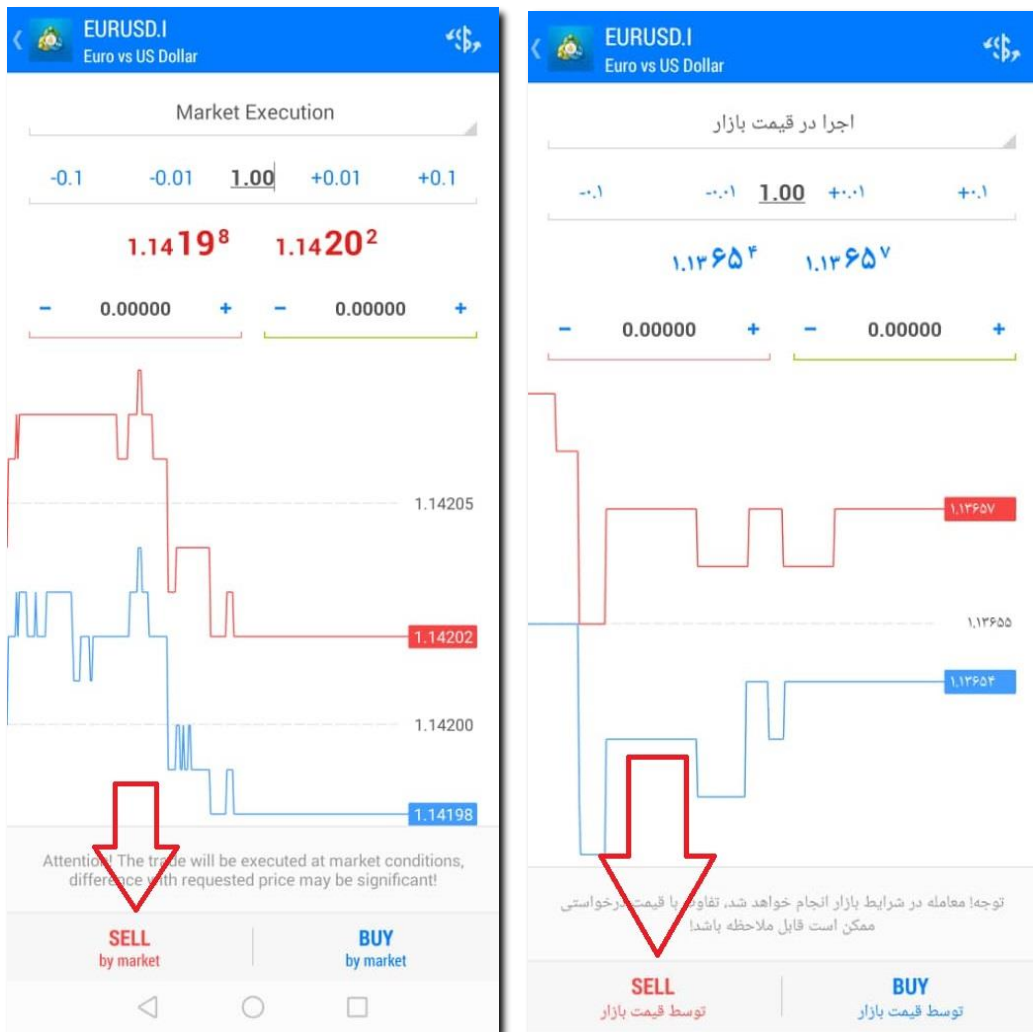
EURUSD.I
Euro vs US Dollar

Market Execution

-0.1 -0.01 1.00 +0.01 +0.1

$1.14 19^8$ $1.14 20^2$

− 0.00000 + − 0.00000 +

1.14205
1.14202
1.14200
1.14198

Attention! The trade will be executed at market conditions, difference with requested price may be significant!

SELL
by market

BUY
by market

EURUSD.I
Euro vs US Dollar

اجرا در قیمت بازار

-۰.۱ -۰.۰۱ 1.00 +۰.۰۱ +۰.۱

۱.۱۳۶۵۴ ۱.۱۳۶۵۷

− 0.00000 + − 0.00000 +

۱.۱۳۶۵۷
۱.۱۳۶۵۵
۱.۱۳۶۵۴

توجه! معامله در شرایط بازار انجام خواهد شد، تفاوت با قیمت درخواستی ممکن است قابل ملاحظه باشد!

SELL
توسط قیمت بازار

BUY
توسط قیمت بازار